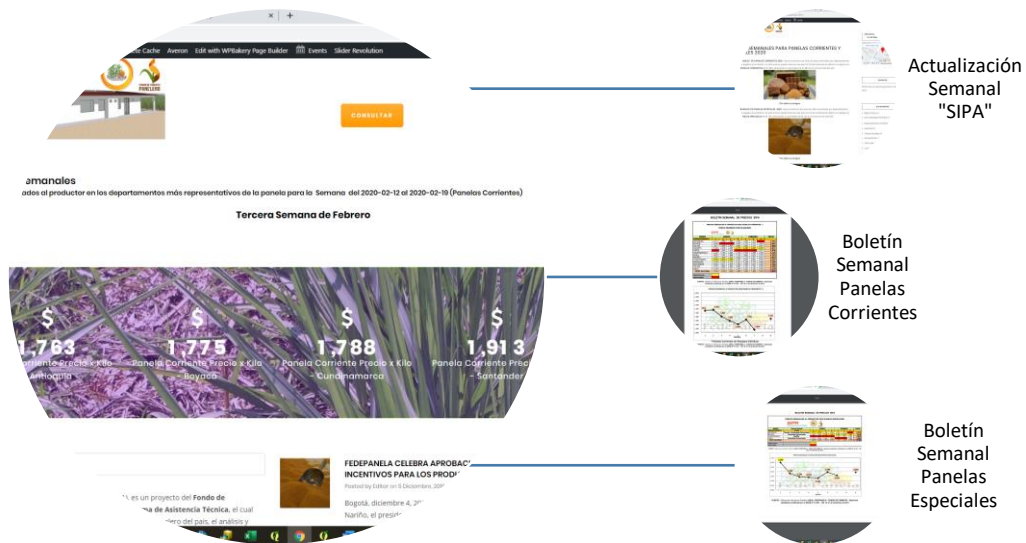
× | +

e Cache Averon Edit with WPBakery Page Builder Events Slider Revolution

PANELERO

CONSULTAR

emanales

ados al productor en los departamentos más representativos de la panela para la Semana del 2020-02-12 al 2020-02-19 (Panelas Corrientes)

Tercera Semana de Febrero

$ 1,763 Corriente Precio x Kilo Antioquia

$ 1,775 Panela Corriente Precio x Kilo Boyacá

$ 1,788 Panela Corriente Precio x Kilo Cundinamarca

$ 1,913 Panela Corriente Precio - Santander

FEDEPANELA CELEBRA APROBAC INCENTIVOS PARA LOS PROD

Posted by Editor on 5 Diciembre, 201

Bogotá, diciembre 4, 2 Nariño, el presid

, es un proyecto del Fondo de a de Asistencia Técnica, el cual lero del país, el análisis y

Actualización Semanal "SIPA"

Boletín Semanal Panelas Corrientes

Boletín Semanal Panelas Especiales